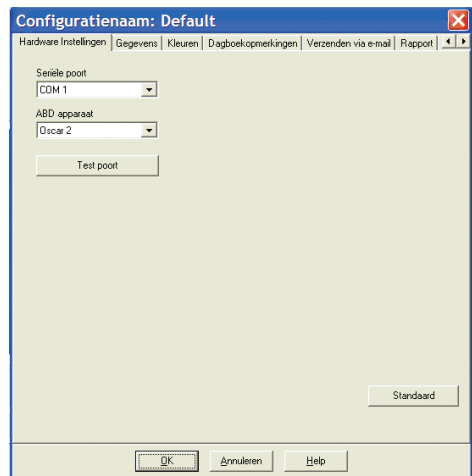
Configuratienaam: Default

Hardware Instellingen | Gegevens | Kleuren | Dagboekopmerkingen | Verzenden via e-mail | Rapport

Seriële poort
COM 1

ABD apparaat
Oscar 2

Test poort

Standaard

OK | Annuleren | Help